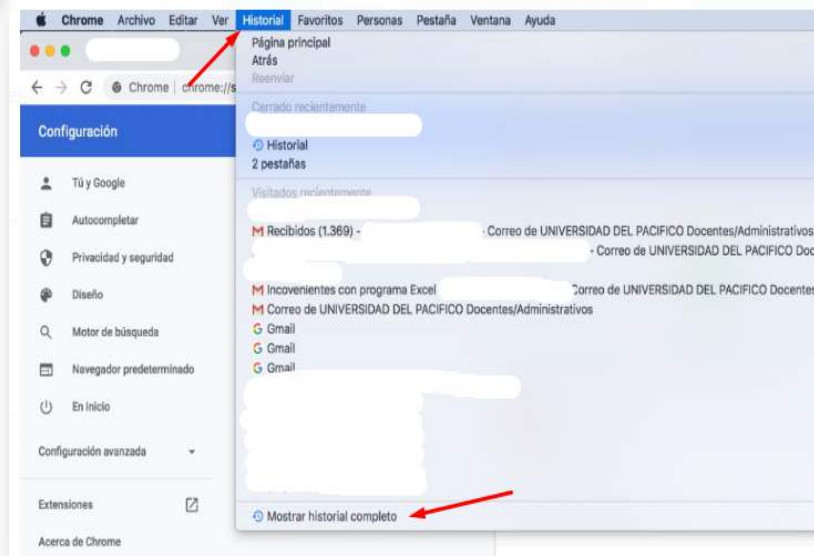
Chrome Archivo Editar Ver Historial Favoritos Personas Pestaña Ventana Ayuda

Chrome | chrome://s

Configuración

Tú y Google
Autocompletar
Privacidad y seguridad
Diseño
Motor de búsqueda
Navegador predeterminado
En inicio
Configuración avanzada
Extensiones
Acerca de Chrome

Página principal
Atrás
Reenviar

Cerrado recientemente

Historial
2 pestañas

Visitados recientemente

Recibidos (1.369) - Correo de UNIVERSIDAD DEL PACIFICO Docentes/Administrativos
- Correo de UNIVERSIDAD DEL PACIFICO Doc
Incovenientes con programa Excel Correo de UNIVERSIDAD DEL PACIFICO Docentes
Correo de UNIVERSIDAD DEL PACIFICO Docentes/Administrativos
Gmail
Gmail
Gmail

Mostrar historial completo